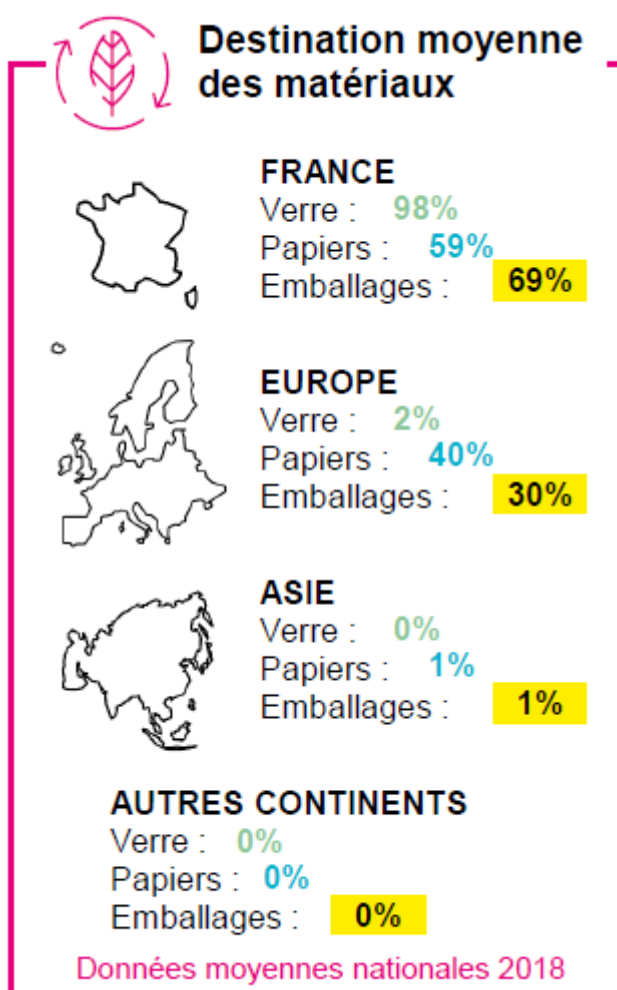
Destination moyenne des matériaux

FRANCE
Verre : 98%
Papiers : 59%
Emballages : 69%

EUROPE
Verre : 2%
Papiers : 40%
Emballages : 30%

ASIE
Verre : 0%
Papiers : 1%
Emballages : 1%

AUTRES CONTINENTS
Verre : 0%
Papiers : 0%
Emballages : 0%

Données moyennes nationales 2018